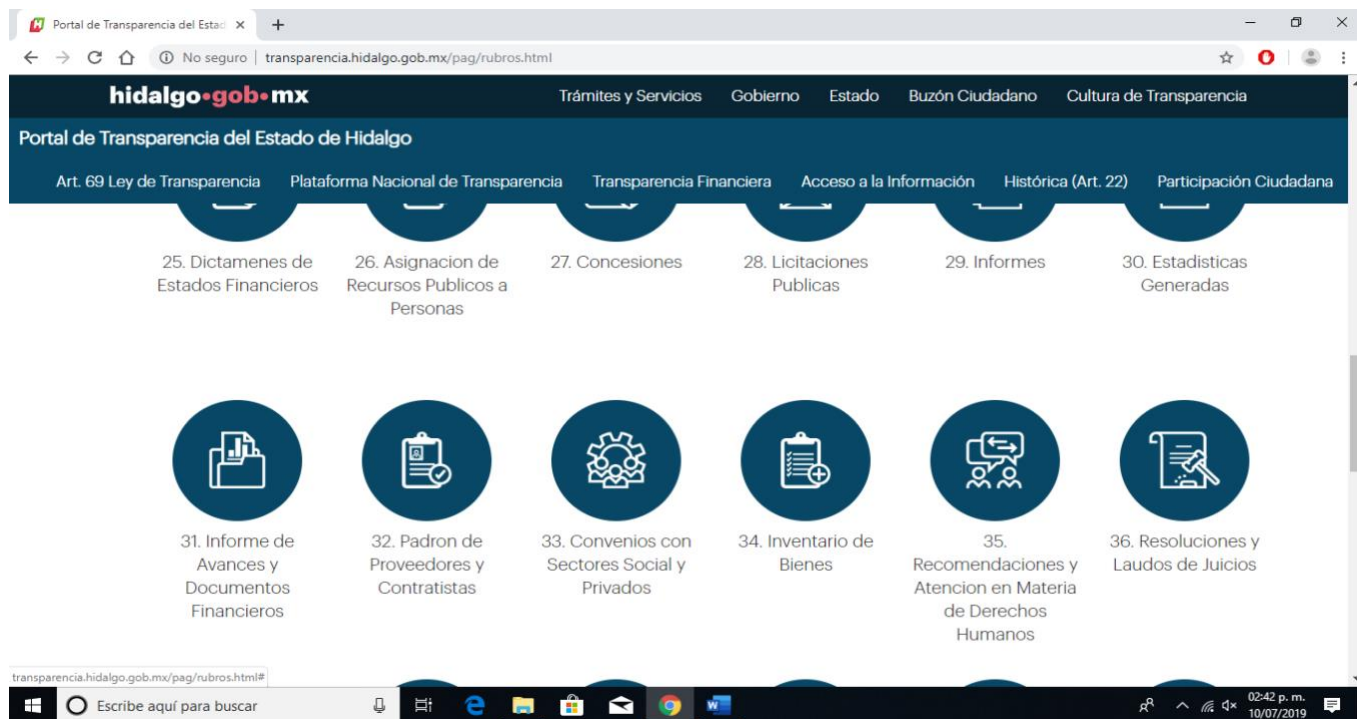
Portal de Transparencia del Estad ×

No seguro | transparencia.hidalgo.gob.mx/pag/rubros.html

hidalgo•gob•mx

Trámites y Servicios Gobierno Estado Buzón Ciudadano Cultura de Transparencia

Portal de Transparencia del Estado de Hidalgo

Art. 69 Ley de Transparencia Plataforma Nacional de Transparencia Transparencia Financiera Acceso a la Información Histórica (Art. 22) Participación Ciudadana

25. Dictamenes de Estados Financieros

26. Asignacion de Recursos Publicos a Personas

27. Concesiones

28. Licitaciones Publicas

29. Informes

30. Estadisticas Generadas

31. Informe de Avances y Documentos Financieros

32. Padron de Proveedores y Contratistas

33. Convenios con Sectores Social y Privados

34. Inventario de Bienes

35. Recomendaciones y Atencion en Materia de Derechos Humanos

36. Resoluciones y Laudos de Juicios

transparencia.hidalgo.gob.mx/pag/rubros.html#

Escribe aquí para buscar

02:42 p. m.
10/07/2019